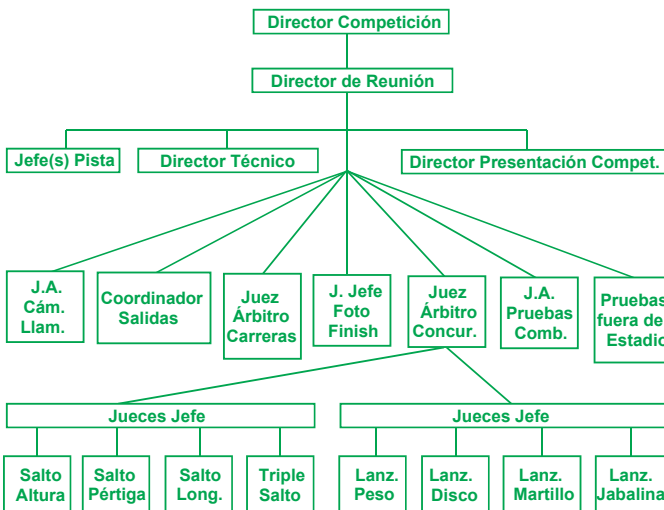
Director Competición

Director de Reunión

Jefe(s) Pista

Director Técnico

Director Presentación Compet.

J.A. Cám. Llam.

Coordinador Salidas

Juez Árbitro Carreras

J. Jefe Foto Finish

Juez Árbitro Concur.

J.A. Pruebas Comb.

Pruebas fuera del Estadio

Jueces Jefe

Jueces Jefe

Salto Altura

Salto Pértiga

Salto Long.

Triple Salto

Lanz. Peso

Lanz. Disco

Lanz. Martillo

Lanz. Jabalina